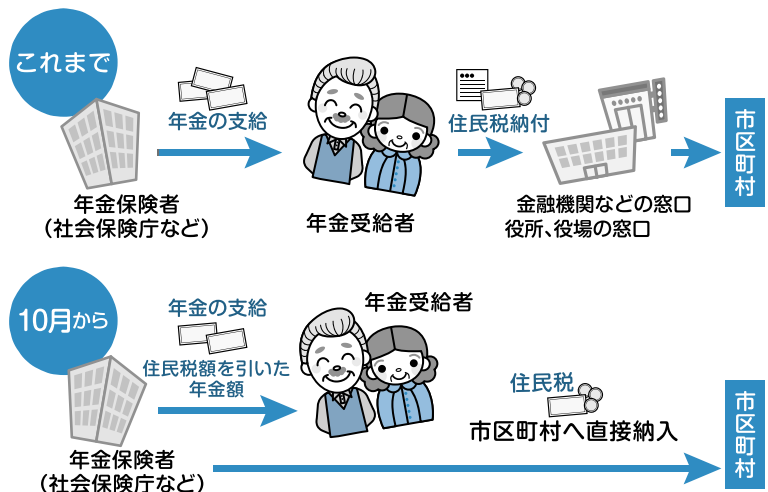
これまで

年金の支給

住民税納付

市区町村

年金保険者
（社会保険庁など）

年金受給者

金融機関などの窓口
役所、役場の窓口

10月から

年金の支給

年金受給者

住民税額を引いた
年金額

住民税

市区町村へ直接納入

市区町村

年金保険者
（社会保険庁など）